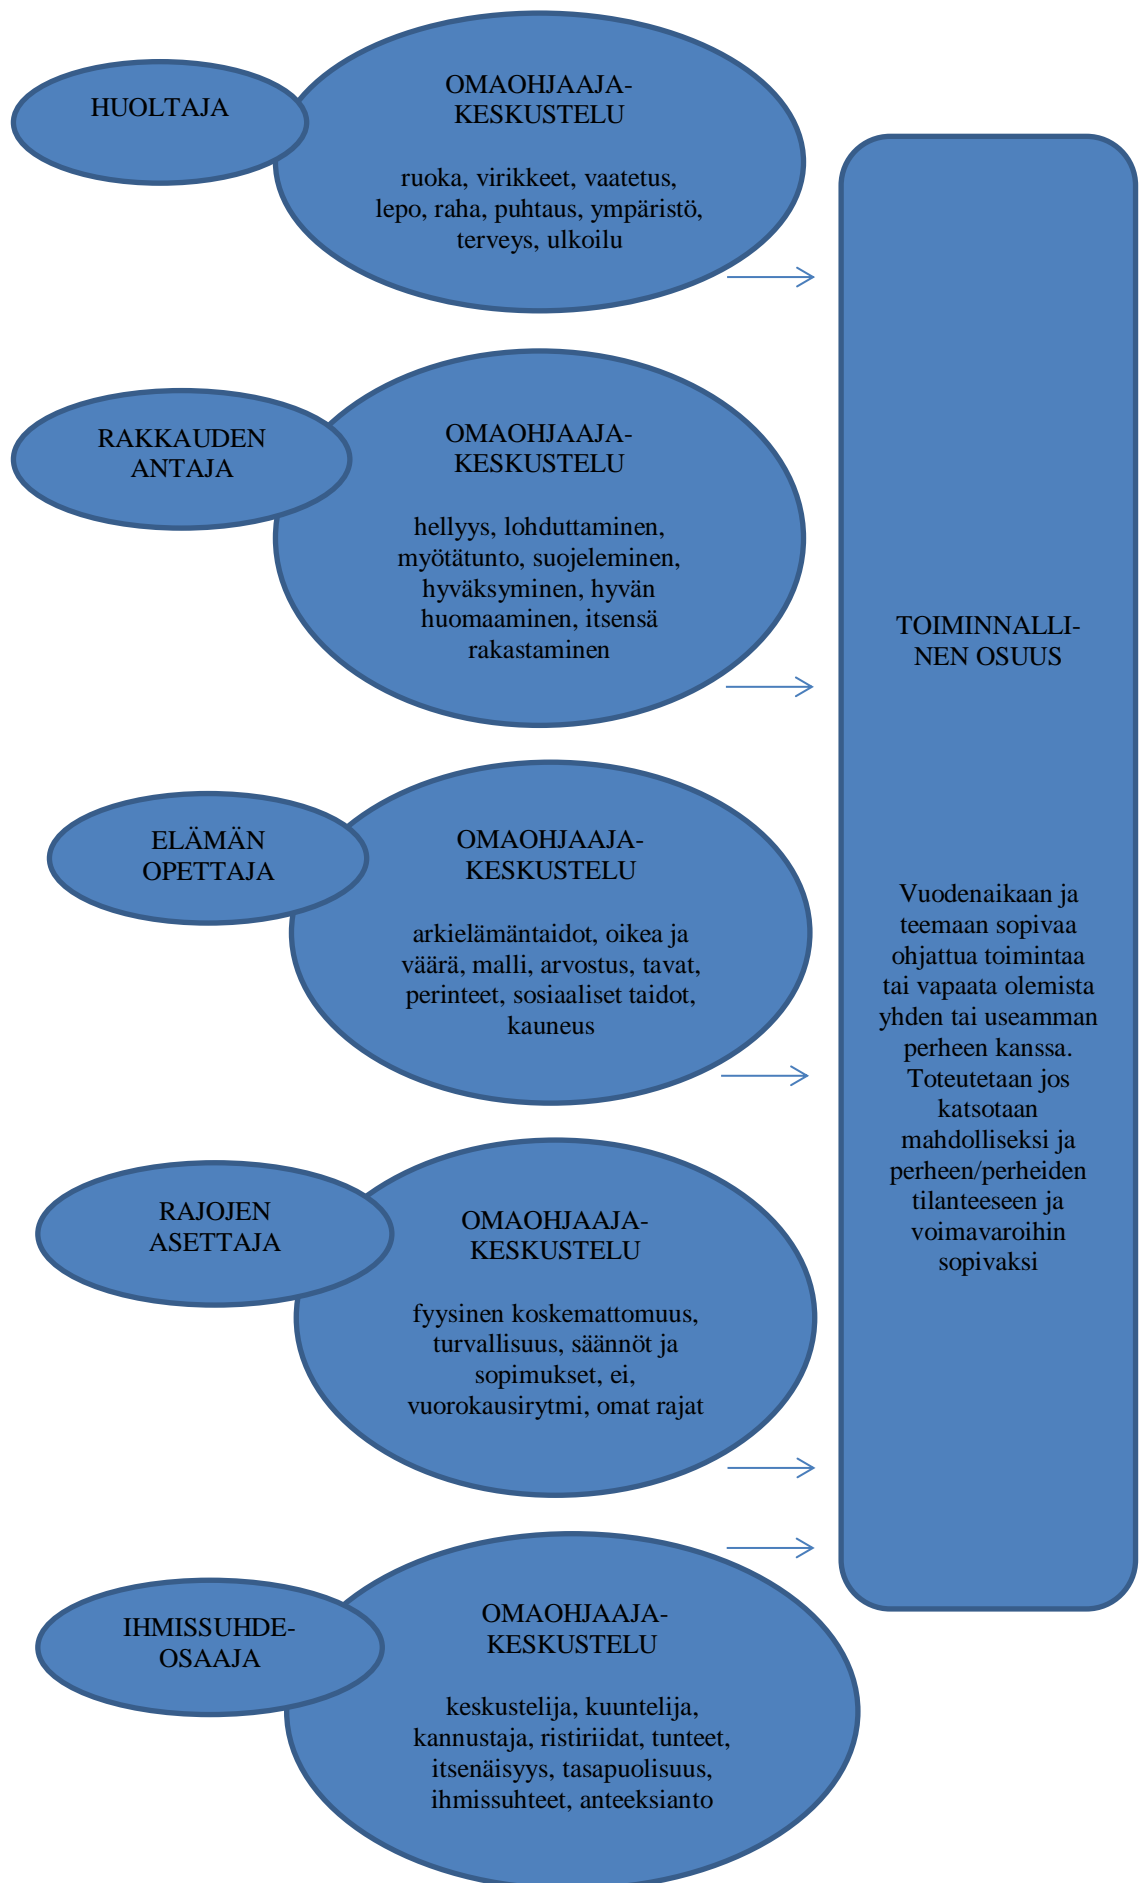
HUOLTAJA

OMAOHJAAJA-KESKUSTELU

ruoka, virikkeet, vaatetus, lepo, raha, puhtaus, ympäristö, terveys, ulkoilu

RAKKAUDEN ANTAJA

OMAOHJAAJA-KESKUSTELU

hellyys, lohduttaminen, myötätunto, suojeleminen, hyväksyminen, hyvän huomaaminen, itsensä rakastaminen

ELÄMÄN OPETTAJA

OMAOHJAAJA-KESKUSTELU

arkielämäntaidot, oikea ja väärä, malli, arvostus, tavat, perinteet, sosiaaliset taidot, kauneus

RAJOJEN ASETTAJA

OMAOHJAAJA-KESKUSTELU

fyysinen koskemattomuus, turvallisuus, säännöt ja sopimukset, ei, vuorokausirytmi, omat rajat

IHMISSUHDE-OSAAJA

OMAOHJAAJA-KESKUSTELU

keskustelija, kuuntelija, kannustaja, ristiriidat, tunteet, itsenäisyys, tasapuolisuus, ihmissuhteet, anteeksianto

TOIMINNALLINEN OSUUS

Vuodenaikaan ja teemaan sopivaa ohjattua toimintaa tai vapaata olemista yhden tai useamman perheen kanssa. Toteutetaan jos katsotaan mahdolliseksi ja perheen/perheiden tilanteeseen ja voimavaroihin sopivaksi